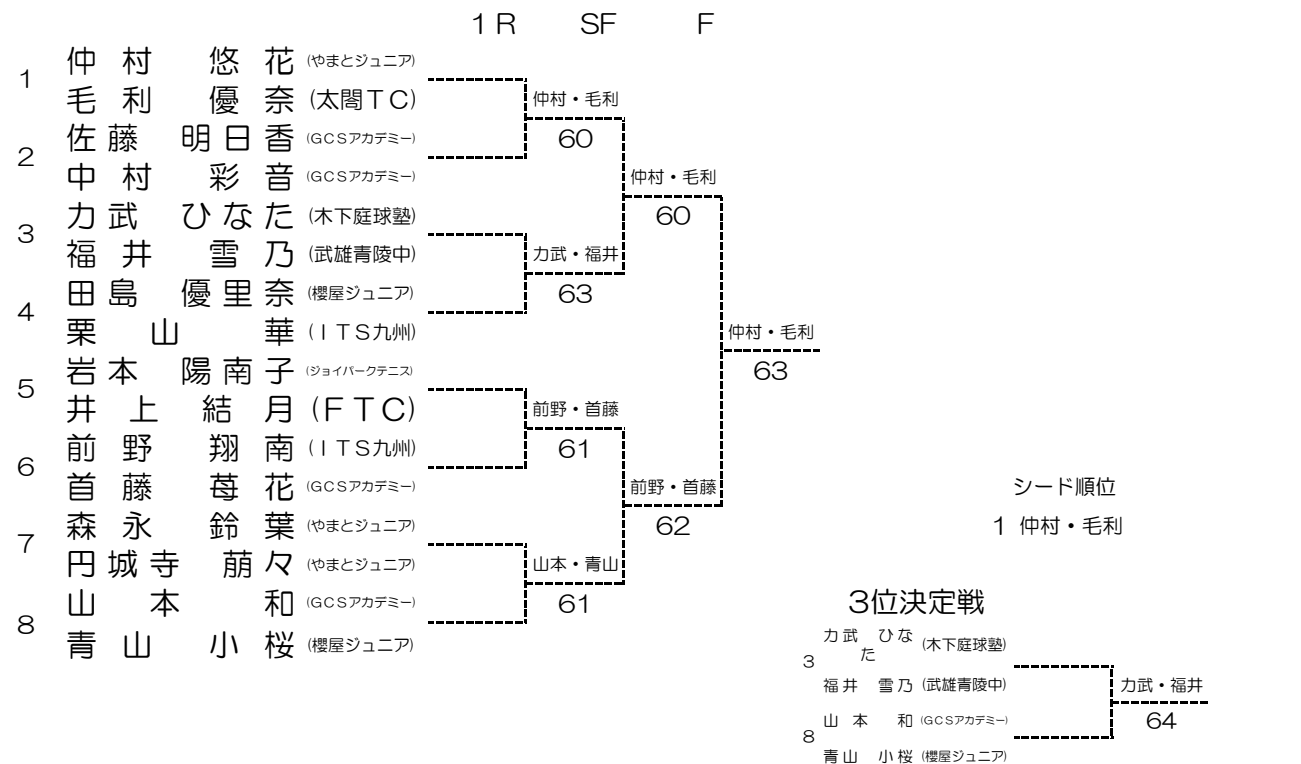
1R　SF　F

1 仲村 悠花 (やまとジュニア)
毛利 優奈 (太閤TC)
2 佐藤 明日香 (GCSアカデミー)
中村 彩音 (GCSアカデミー)
3 力武 ひなた (木下庭球塾)
福井 雪乃 (武雄青陵中)
4 田島 優里奈 (櫻屋ジュニア)
栗山 華 (ITS九州)
5 岩本 陽南子 (ジョイパークテニス)
井上 結月 (FTC)
6 前野 翔南 (ITS九州)
首藤 苺花 (GCSアカデミー)
7 森永 鈴葉 (やまとジュニア)
円城寺 萠々 (やまとジュニア)
8 山本 和 (GCSアカデミー)
青山 小桜 (櫻屋ジュニア)

仲村・毛利
60
力武・福井
63
前野・首藤
61
山本・青山
61

仲村・毛利
60
前野・首藤
62

仲村・毛利
63

シード順位
1 仲村・毛利

3位決定戦
3 力武 ひなた (木下庭球塾)
福井 雪乃 (武雄青陵中)
8 山本 和 (GCSアカデミー)
青山 小桜 (櫻屋ジュニア)

力武・福井
64